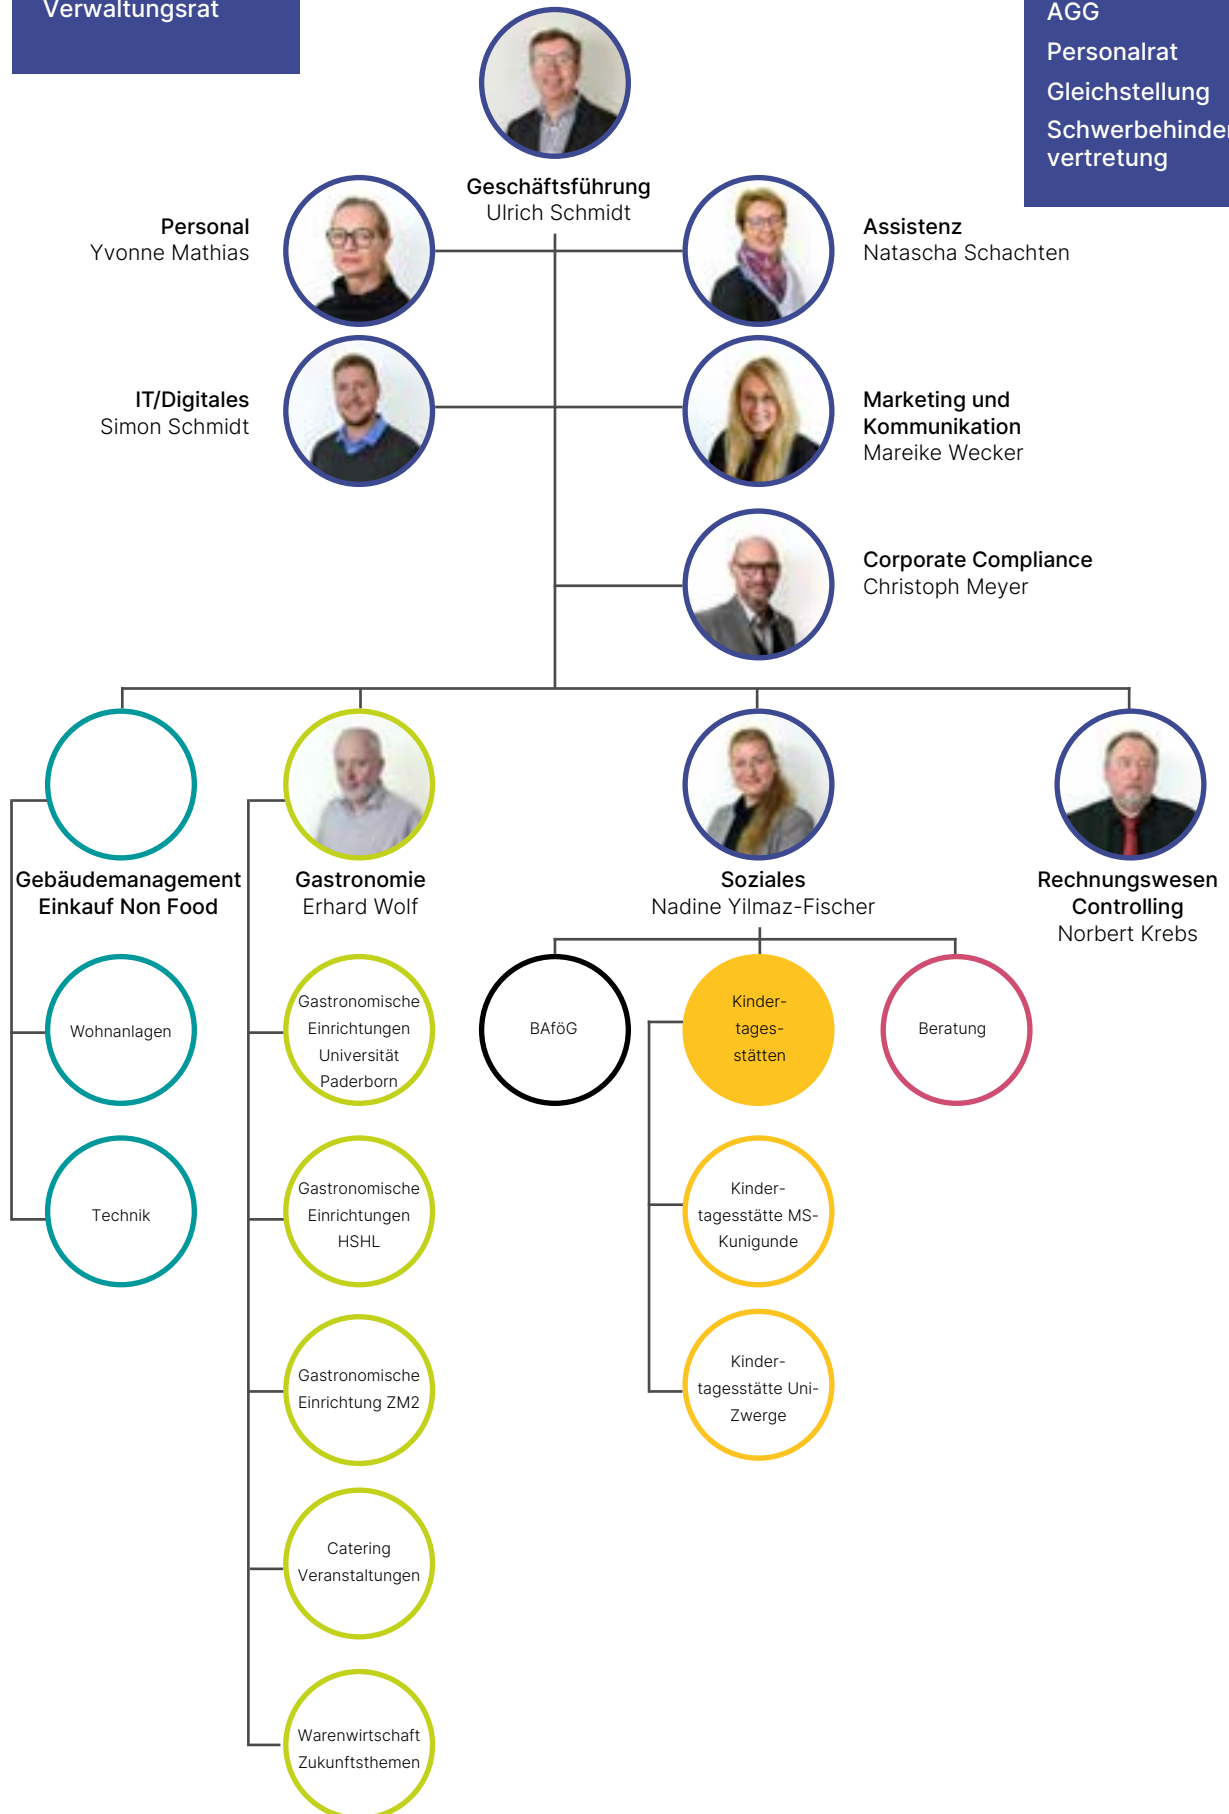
Verwaltungsrat

AGG
Personalrat
Gleichstellung
Schwerbehinder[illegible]
vertretung

Geschäftsführung
Ulrich Schmidt

Personal
Yvonne Mathias

Assistenz
Natascha Schachten

IT/Digitales
Simon Schmidt

Marketing und Kommunikation
Mareike Wecker

Corporate Compliance
Christoph Meyer

Gebäudemanagement
Einkauf Non Food

Wohnanlagen

Technik

Gastronomie
Erhard Wolf

Gastronomische Einrichtungen Universität Paderborn

Gastronomische Einrichtungen HSHL

Gastronomische Einrichtung ZM2

Catering Veranstaltungen

Warenwirtschaft Zukunftsthemen

Soziales
Nadine Yilmaz-Fischer

BAföG

Kindertagesstätten

Beratung

Kindertagesstätte MS-Kunigunde

Kindertagesstätte Uni-Zwerge

Rechnungswesen
Controlling
Norbert Krebs